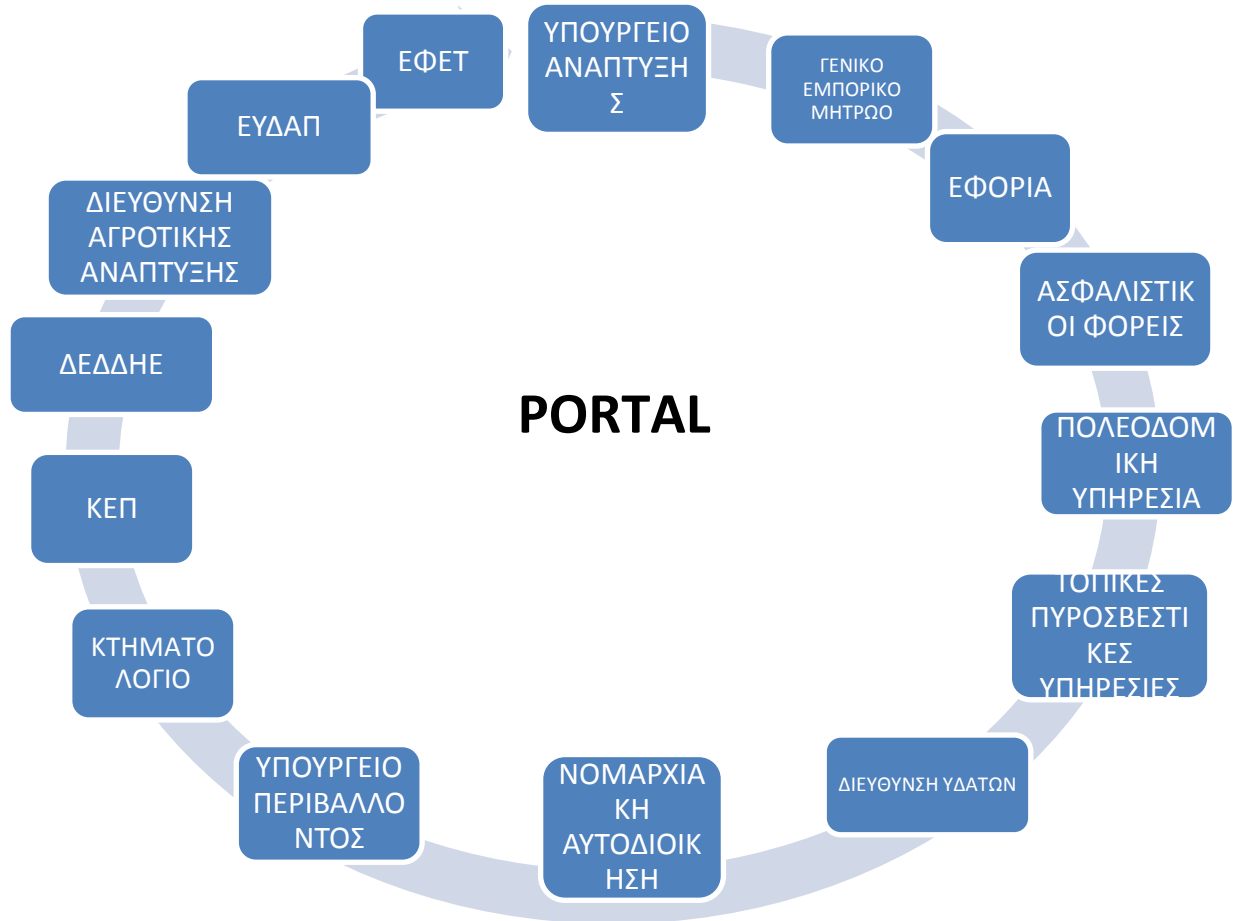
ΕΦΕΤ

ΥΠΟΥΡΓΕΙΟ ΑΝΑΠΤΥΞΗ Σ

ΓΕΝΙΚΟ ΕΜΠΟΡΙΚΟ ΜΗΤΡΩΟ

ΕΦΟΡΙΑ

ΑΣΦΑΛΙΣΤΙΚ ΟΙ ΦΟΡΕΙΣ

ΠΟΛΕΟΔΟΜ ΙΚΗ ΥΠΗΡΕΣΙΑ

ΤΟΠΙΚΕΣ ΠΥΡΟΣΒΕΣΤΙ ΚΕΣ ΥΠΗΡΕΣΙΕΣ

ΔΙΕΥΘΥΝΣΗ ΥΔΑΤΩΝ

ΝΟΜΑΡΧΙΑ ΚΗ ΑΥΤΟΔΙΟΙΚ ΗΣΗ

ΥΠΟΥΡΓΕΙΟ ΠΕΡΙΒΑΛΛΟ ΝΤΟΣ

ΚΤΗΜΑΤΟ ΛΟΓΙΟ

ΚΕΠ

ΔΕΔΔΗΕ

ΔΙΕΥΘΥΝΣΗ ΑΓΡΟΤΙΚΗΣ ΑΝΑΠΤΥΞΗΣ

ΕΥΔΑΠ

PORTAL